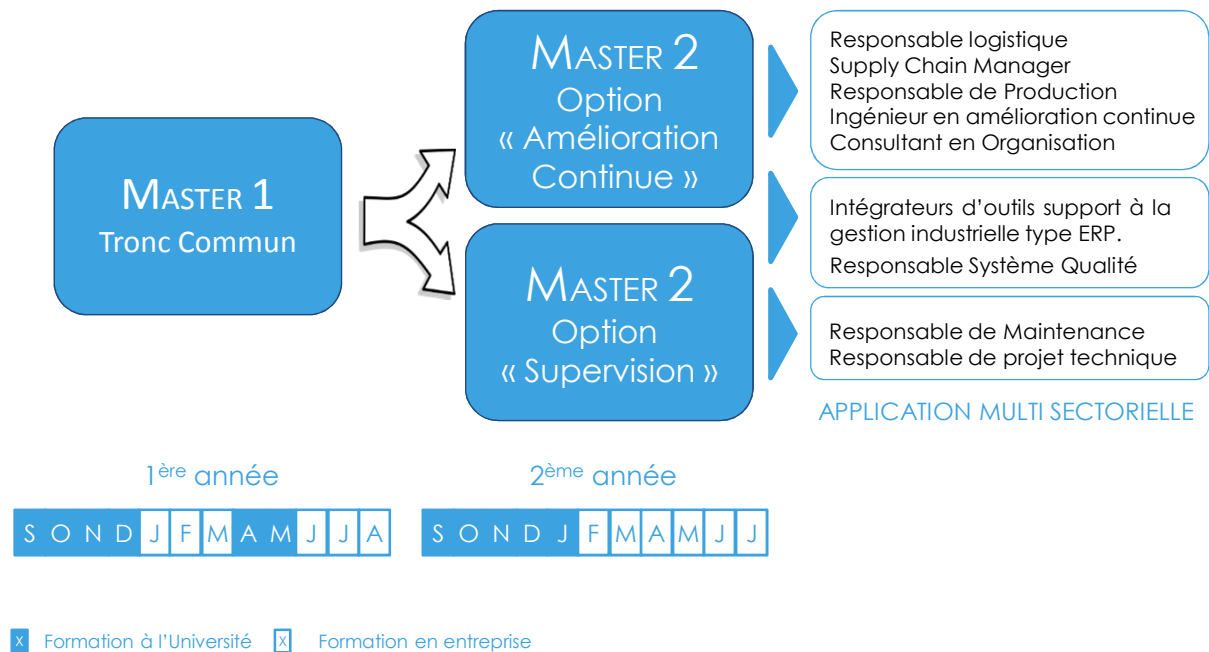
MASTER 1
Tronc Commun

MASTER 2
Option
« Amélioration Continue »

MASTER 2
Option
« Supervision »

Responsable logistique
Supply Chain Manager
Responsable de Production
Ingénieur en amélioration continue
Consultant en Organisation

Intégrateurs d'outils support à la gestion industrielle type ERP.
Responsable Système Qualité

Responsable de Maintenance
Responsable de projet technique

APPLICATION MULTI SECTORIELLE

1ère année

| S | O | N | D | J | F | M | A | M | J | J | A |
|---|---|---|---|---|---|---|---|---|---|---|---|

2ème année

| S | O | N | D | J | F | M | A | M | J | J |
|---|---|---|---|---|---|---|---|---|---|---|

X Formation à l'Université X Formation en entreprise